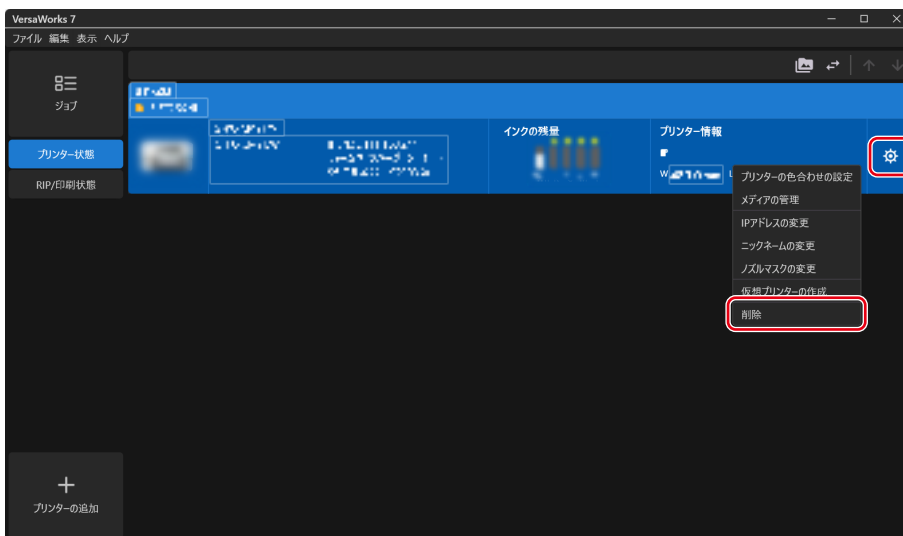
VersaWorks 7

ファイル 編集 表示 ヘルプ

ジョブ

プリンター状態

RIP/印刷状態

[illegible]

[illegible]

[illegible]

インクの残量

プリンター情報

プリンターの色合わせの設定

メディアの管理

IPアドレスの変更

ニックネームの変更

ノズルマスクの変更

仮想プリンターの作成

削除

プリンターの追加